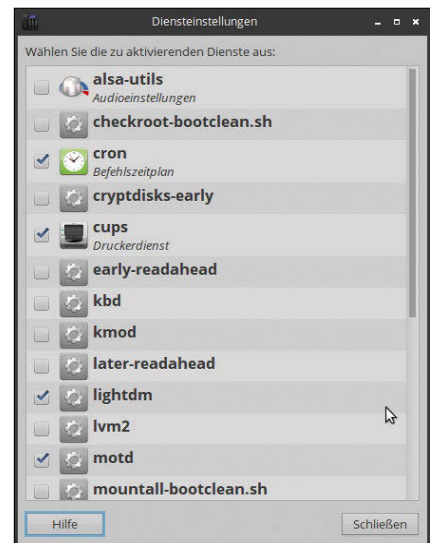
Diensteinstellungen

Wählen Sie die zu aktivierenden Dienste aus:

alsa-utils
Audioeinstellungen

checkroot-bootclean.sh

cron
Befehlszeitplan

cryptdisks-early

cups
Druckerdienst

early-readahead

kbd

kmod

later-readahead

lightdm

lvm2

motd

mountall-bootclean.sh

Hilfe

Schließen